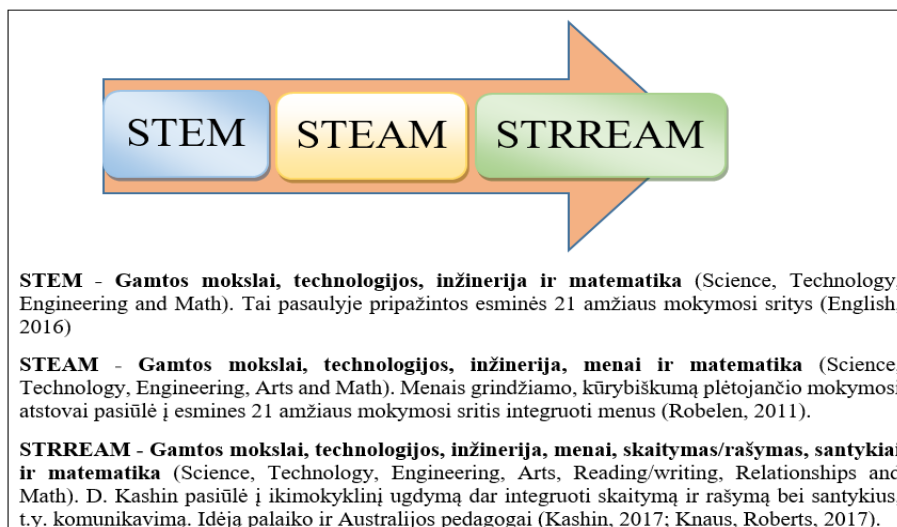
STEM

STEAM

STRREAM

**STEM - Gamtos mokslai, technologijos, inžinerija ir matematika** (Science, Technology, Engineering and Math). Tai pasaulyje pripažintos esminės 21 amžiaus mokymosi sritys (English, 2016)

**STEAM - Gamtos mokslai, technologijos, inžinerija, menai ir matematika** (Science, Technology, Engineering, Arts and Math). Menais grindžiamo, kūrybiškumą plėtojančio mokymosi atstovai pasiūlė į esmines 21 amžiaus mokymosi sritis integruoti menus (Robelen, 2011).

**STRREAM - Gamtos mokslai, technologijos, inžinerija, menai, skaitymas/rašymas, santykiai ir matematika** (Science, Technology, Engineering, Arts, Reading/writing, Relationships and Math). D. Kashin pasiūlė į ikimokyklinį ugdymą dar integruoti skaitymą ir rašymą bei santykius, t.y. komunikavimą. Idėją palaiko ir Australijos pedagogai (Kashin, 2017; Knaus, Roberts, 2017).